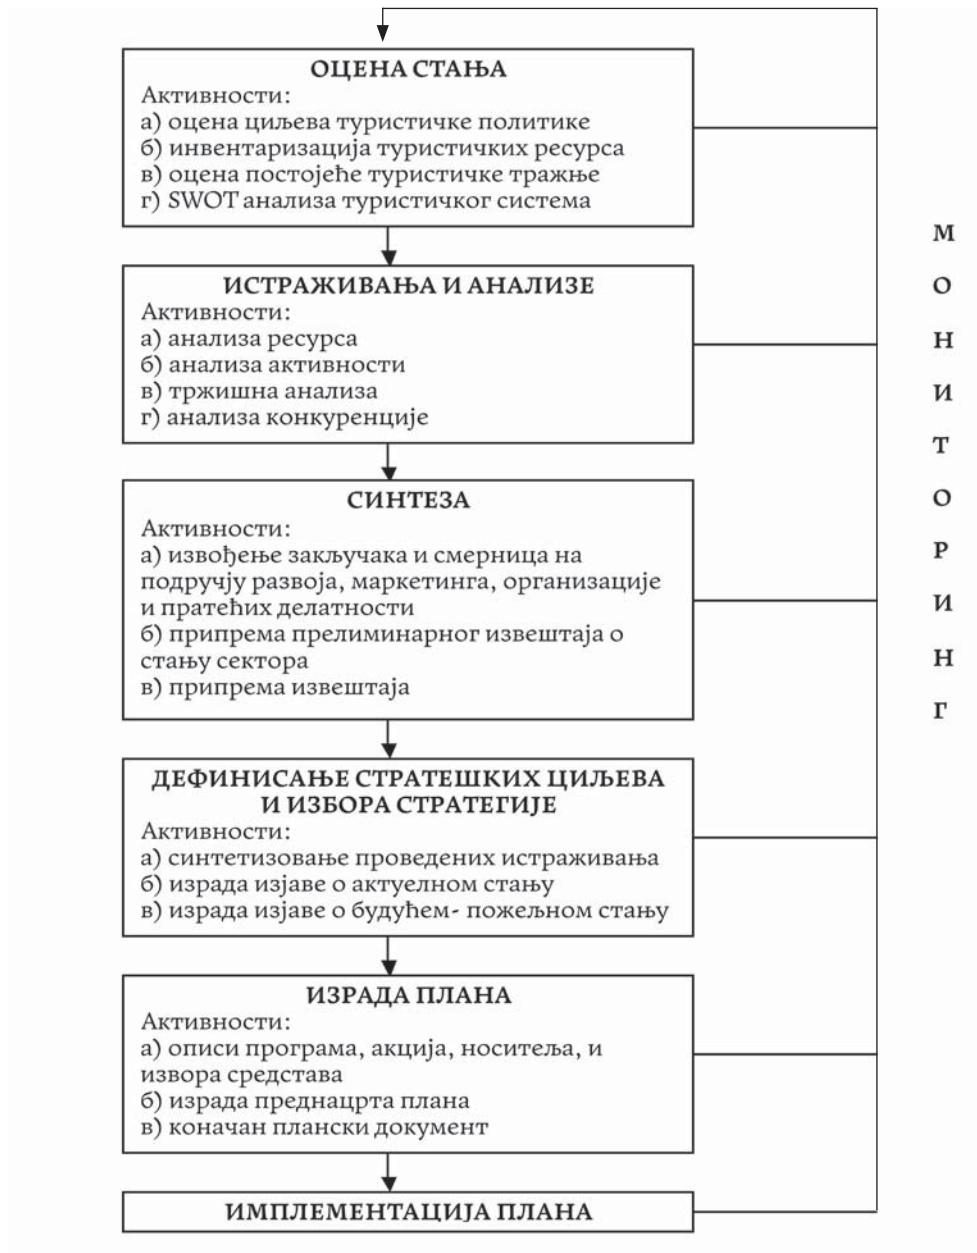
ОЦЕНА СТАЊА
Активности:
а) оцена циљева туристичке политике
б) инвентаризација туристичких ресурса
в) оцена постојеће туристичке тражње
г) SWOT анализа туристичког система

ИСТРАЖИВАЊА И АНАЛИЗЕ
Активности:
а) анализа ресурса
б) анализа активности
в) тржишна анализа
г) анализа конкуренције

СИНТЕЗА
Активности:
а) извођење закључака и смерница на подручју развоја, маркетинга, организације и пратећих делатности
б) припрема прелиминарног извештаја о стању сектора
в) припрема извештаја

ДЕФИНИСАЊЕ СТРАТЕШКИХ ЦИЉЕВА И ИЗБОРА СТРАТЕГИЈЕ
Активности:
а) синтетизовање проведених истраживања
б) израда изјаве о актуелном стању
в) израда изјаве о будућем- пожељном стању

ИЗРАДА ПЛАНА
Активности:
а) описи програма, акција, носитеља, и извора средстава
б) израда преднацрта плана
в) коначан плански документ

ИМПЛЕМЕНТАЦИЈА ПЛАНА

М
О
Н
И
Т
О
Р
И
Н
Г